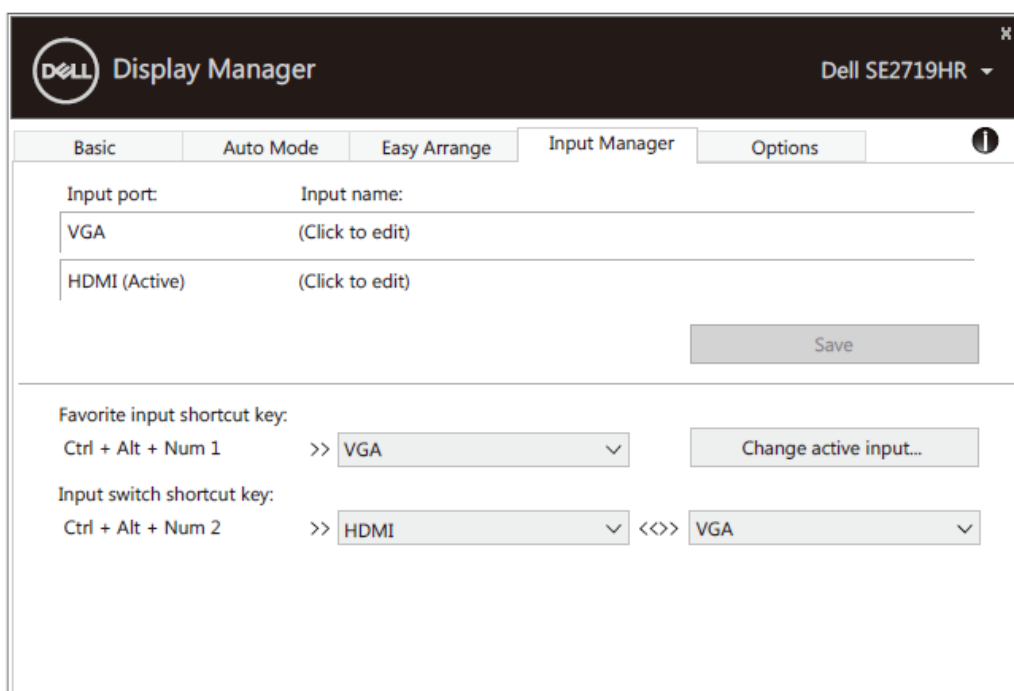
DELL Display Manager

Dell SE2719HR

Basic | Auto Mode | Easy Arrange | Input Manager | Options

Input port: Input name:

VGA (Click to edit)

HDMI (Active) (Click to edit)

Save

Favorite input shortcut key:

Ctrl + Alt + Num 1 >> VGA

Change active input...

Input switch shortcut key:

Ctrl + Alt + Num 2 >> HDMI <<>> VGA